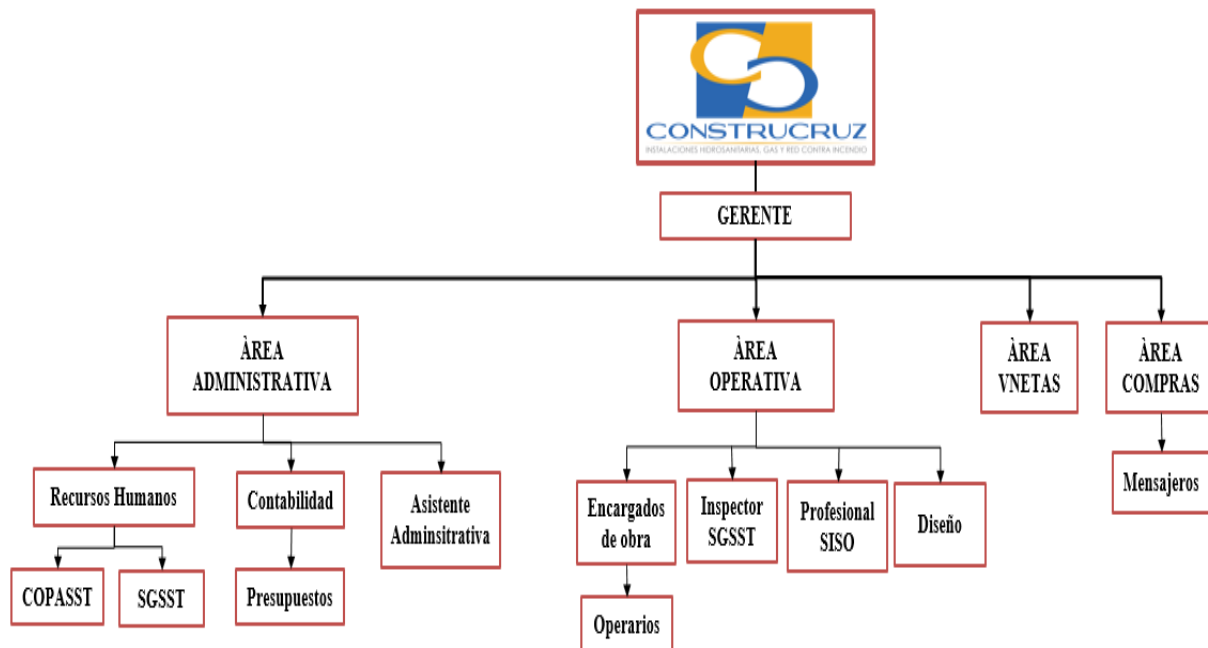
CONSTRUCRUZ
INSTALACIONES HIDROSANITARIAS, GAS Y RED CONTRA INCENDIO

GERENTE

ÀREA ADMINISTRATIVA

ÀREA OPERATIVA

ÀREA VNETAS

ÀREA COMPRAS

Recursos Humanos

Contabilidad

Asistente Adminsitrativa

COPASST

SGSST

Presupuestos

Encargados de obra

Inspector SGSST

Profesional SISO

Diseño

Operarios

Mensajeros